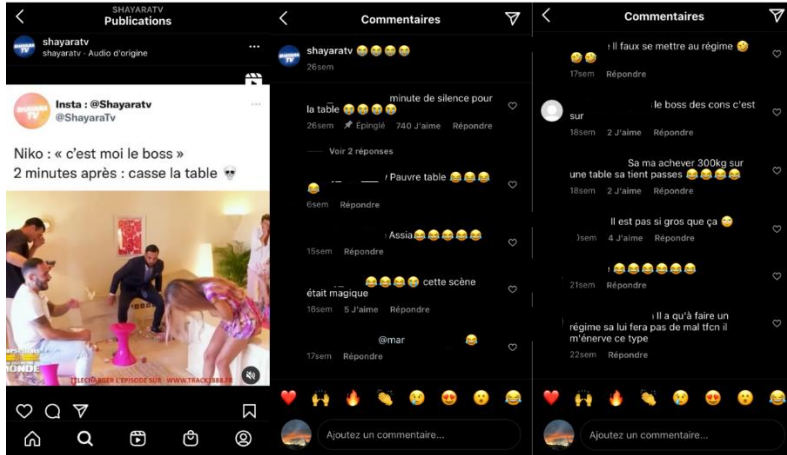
SHAYARATV
Publications

shayaratv
shayaratv · Audio d'origine

Insta : @Shayaratv
@ShayaraTv

Niko : « c'est moi le boss »
2 minutes après : casse la table 💀

MONDE
TÉLÉCHARGER L'ÉPISODE SUR : WWW.TRACKS888.FR

Commentaires

shayaratv 😂😂😂😂
26sem

minute de silence pour la table 😂😂😂😂
26sem 📌 Épinglé 740 J'aime Répondre

Voir 2 réponses

Pauvre table 😂😂😂😂
6sem Répondre

Assia😂😂😂😂😂
15sem Répondre

😂😂😂😂 cette scène était magique
18sem 5 J'aime Répondre

@mar 😂
17sem Répondre

Ajoutez un commentaire...

Commentaires

Il faux se mettre au régime 😂😂😂
17sem Répondre

le boss des cons c'est sur
18sem 2 J'aime Répondre

Sa ma achever 300kg sur une table sa tient passes 😂😂😂😂
18sem 2 J'aime Répondre

Il est pas si gros que ça 😂
)sem 4 J'aime Répondre

😂😂😂😂😂😂
21sem Répondre

Il a qu'à faire un régime sa lui fera pas de mal tfcn il m'énerve ce type
22sem Répondre

Ajoutez un commentaire...